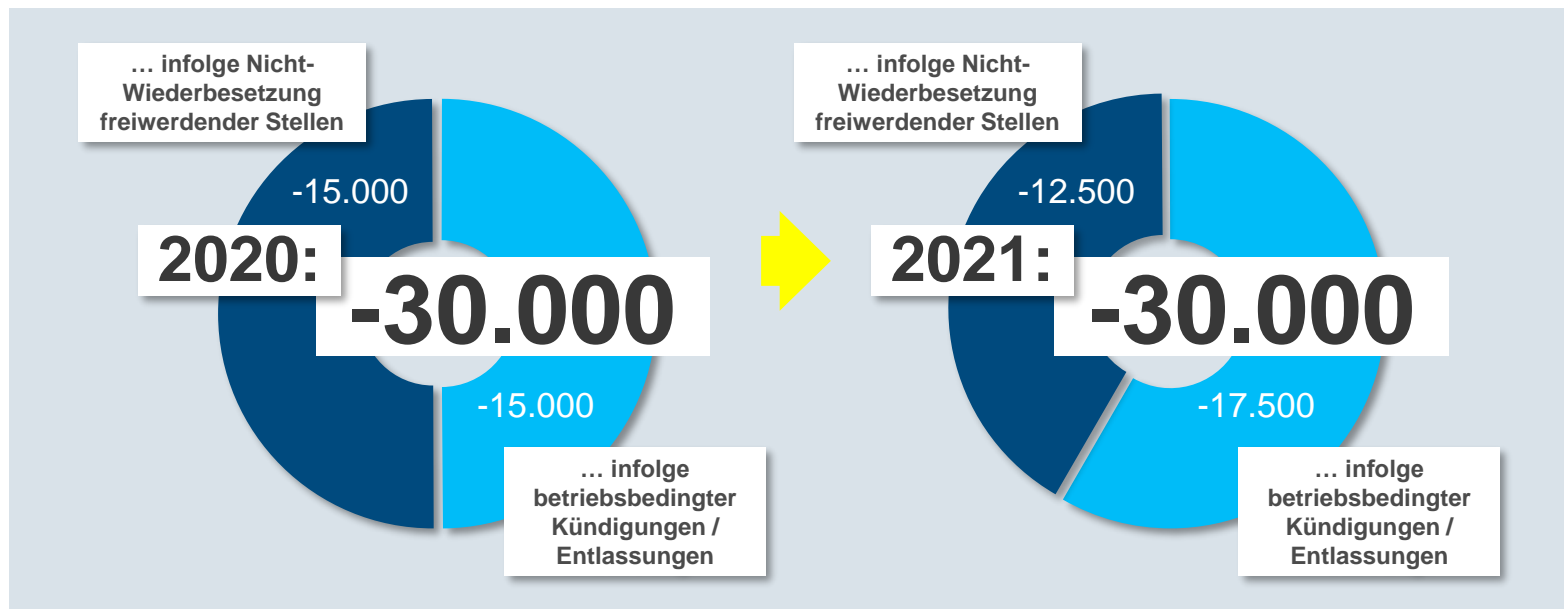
… infolge Nicht-Wiederbesetzung freiwerdender Stellen

-15.000

2020:

-30.000

-15.000

… infolge betriebsbedingter Kündigungen / Entlassungen

… infolge Nicht-Wiederbesetzung freiwerdender Stellen

-12.500

2021:

-30.000

-17.500

… infolge betriebsbedingter Kündigungen / Entlassungen